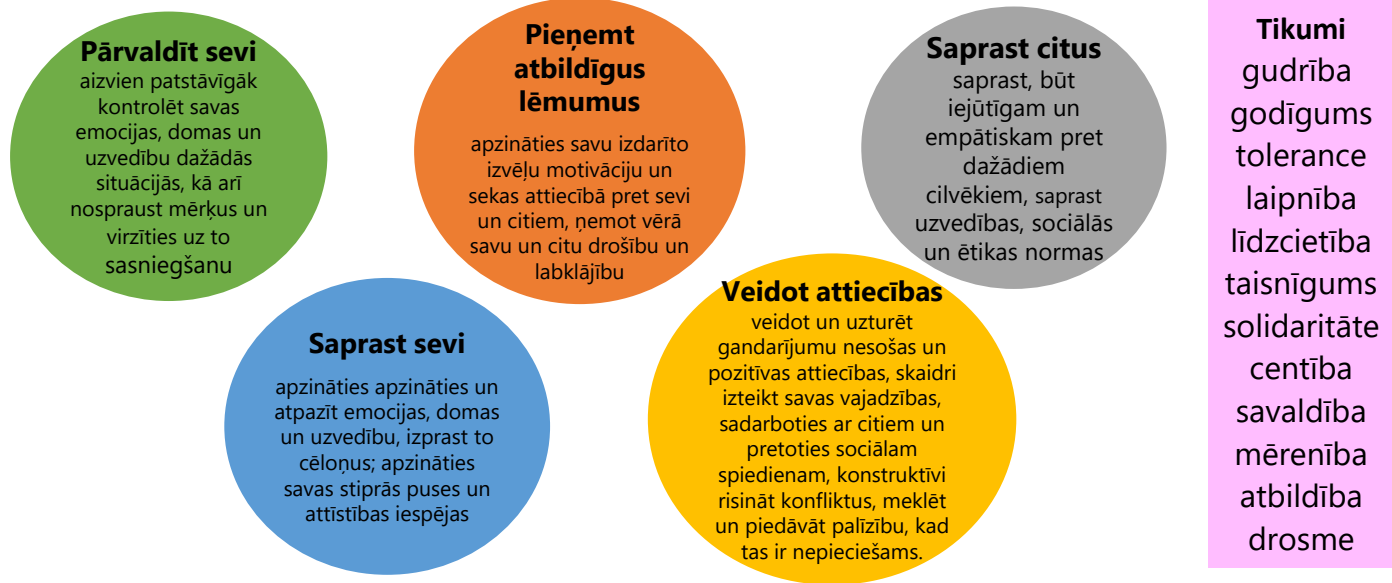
**Pārvaldīt sevi**
aizvien patstāvīgāk kontrolēt savas emocijas, domas un uzvedību dažādās situācijās, kā arī nospraust mērķus un virzīties uz to sasniegšanu

**Pieņemt atbildīgus lēmumus**
apzināties savu izdarīto izvēļu motivāciju un sekas attiecībā pret sevi un citiem, ņemot vērā savu un citu drošību un labklājību

**Saprast citus**
saprast, būt iejūtīgam un empātiskam pret dažādiem cilvēkiem, saprast uzvedības, sociālās un ētikas normas

**Saprast sevi**
apzināties apzināties un atpazīt emocijas, domas un uzvedību, izprast to cēloņus; apzināties savas stiprās puses un attīstības iespējas

**Veidot attiecības**
veidot un uzturēt gandarījumu nesošas un pozitīvas attiecības, skaidri izteikt savas vajadzības, sadarboties ar citiem un pretoties sociālam spiedienam, konstruktīvi risināt konfliktus, meklēt un piedāvāt palīzību, kad tas ir nepieciešams.

**Tikumi**
gudrība
godīgums
tolerance
laipnība
līdzcietība
taisnīgums
solidaritāte
centība
savaldība
mērenība
atbildība
drosme